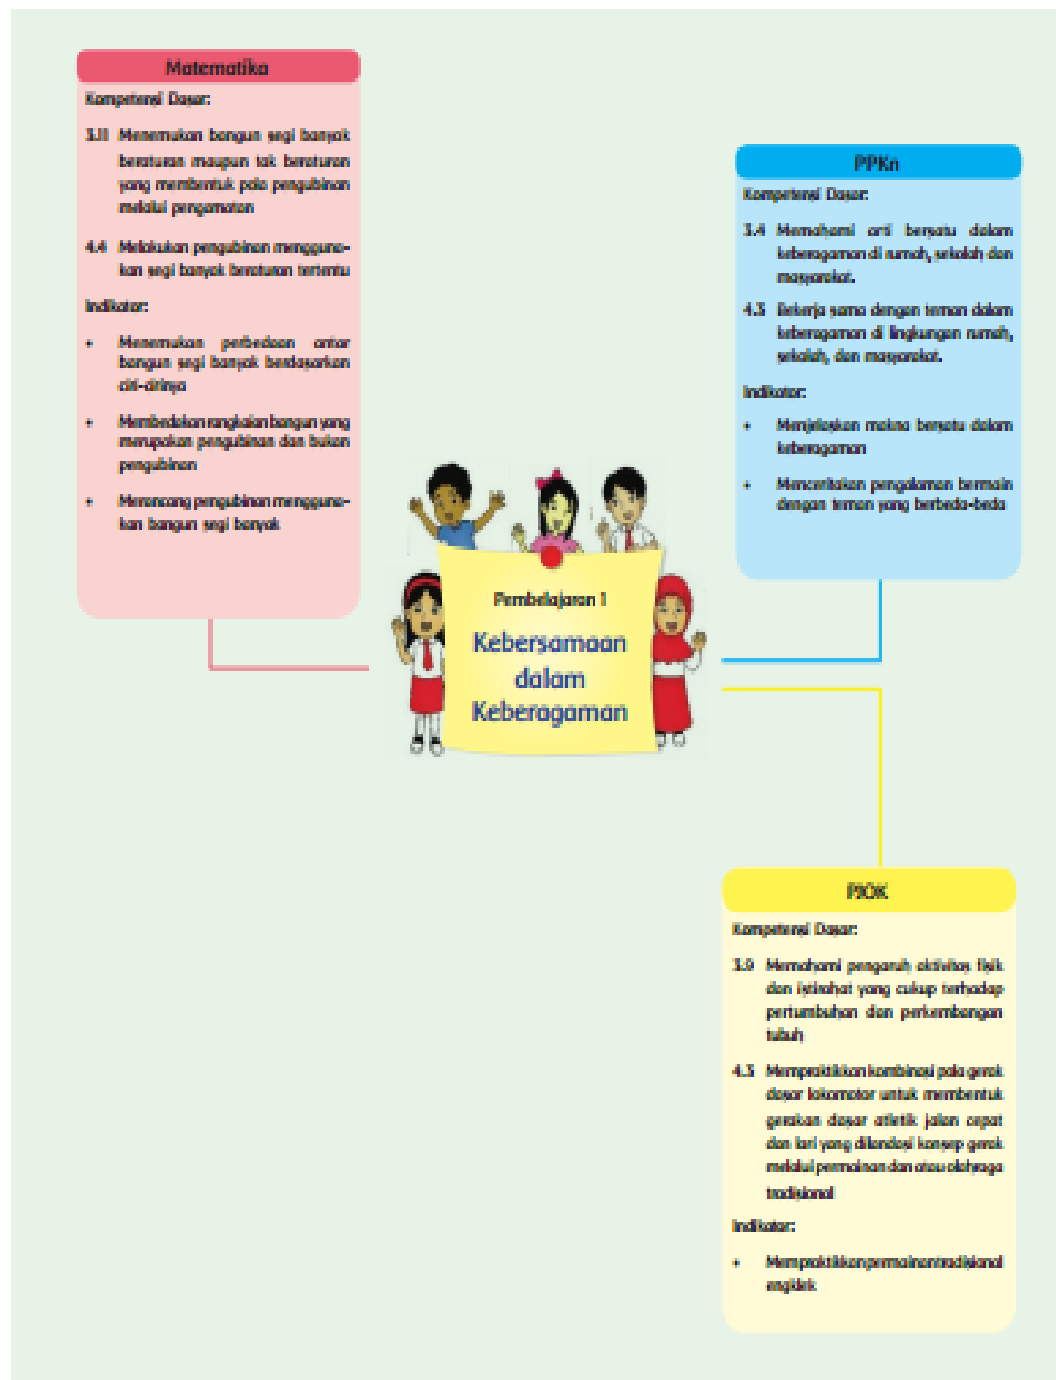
Matematika

Kompetensi Dasar:

3.11 Menemukan bangun segi banyak beraturan maupun tak beraturan yang membentuk pola pengubinan melalui pengamatan

4.4 Melakukan pengubinan menggunakan segi banyak beraturan tertentu

Indikator:

• Menemukan perbedaan antar bangun segi banyak berdasarkan ciri-cirinya

• Membedakan rangkaian bangun yang merupakan pengubinan dan bukan pengubinan

• Merancang pengubinan menggunakan bangun segi banyak

PPKn

Kompetensi Dasar:

3.4 Memahami arti bersatu dalam keberagaman di rumah, sekolah dan masyarakat.

4.3 Bekerja sama dengan teman dalam keberagaman di lingkungan rumah, sekolah, dan masyarakat.

Indikator:

• Menjelaskan makna bersatu dalam keberagaman

• Menceritakan pengalaman bermain dengan teman yang berbeda-beda

Pembelajaran 1

Kebersamaan dalam Keberagaman

PJOK

Kompetensi Dasar:

3.9 Memahami pengaruh aktivitas fisik dan istirahat yang cukup terhadap pertumbuhan dan perkembangan tubuh

4.3 Mempraktikkan kombinasi pola gerak dasar lokomotor untuk membentuk gerakan dasar atletik jalan cepat dan lari yang dilandasi konsep gerak melalui permainan dan atau olahraga tradisional

Indikator:

• Mempraktikkan permainan tradisional engklek